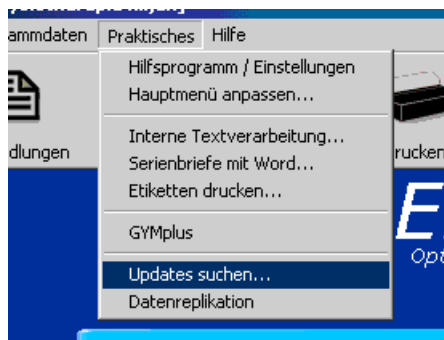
ammdaten Praktisches Hilfe

Hilfsprogramm / Einstellungen
Hauptmenü anpassen...

Interne Textverarbeitung...
Serienbriefe mit Word...
Etiketten drucken...

GYMplus

Updates suchen...
Datenreplikation

dlungen

rucken

E

Op